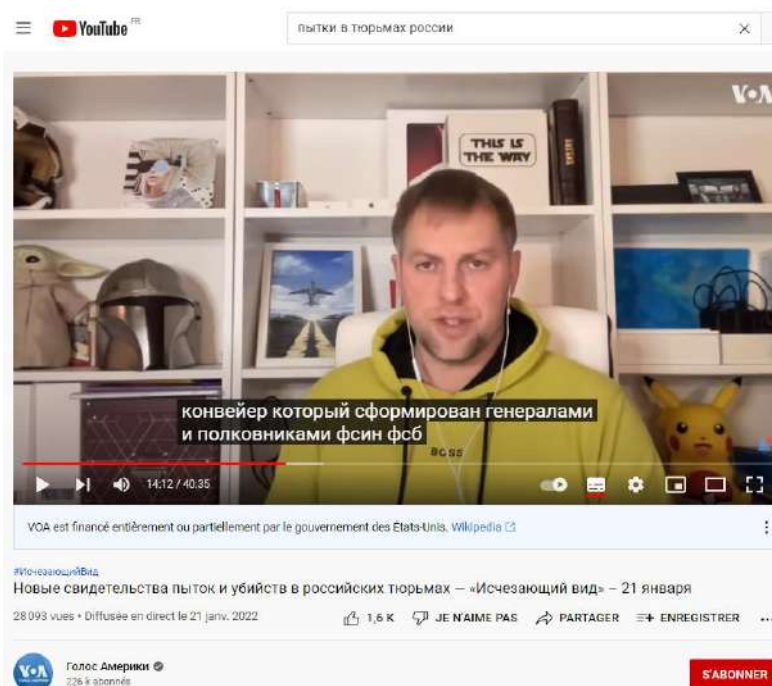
YouTube FR

пытки в тюрьмах россии

V•A

THIS IS THE WAY

конвейер который сформирован генералами и полковниками фсин фсб

BOSS

14:12 / 40:35

VOA est financé entièrement ou partiellement par le gouvernement des États-Unis. Wikipedia

#ИсчезающийВид
Новые свидетельства пыток и убийств в российских тюрьмах – «Исчезающий вид» – 21 января

28 093 vues • Diffusée en direct le 21 janv. 2022

1,6 K JE N'AIME PAS PARTAGER ENREGISTRER

V•A Голос Америки
226 k abonnés

S'ABONNER